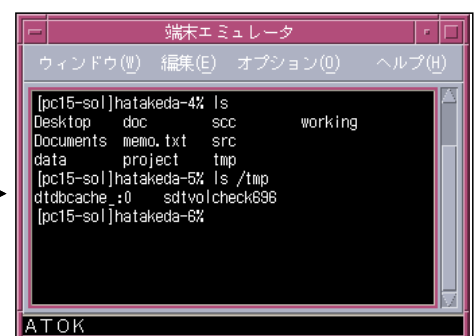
端末エミュレータ

ウィンドウ(W) 編集(E) オプション(O) ヘルプ(H)

[pc15-sol]hatakeda-4% ls
Desktop doc scc working
Documents memo.txt src
data project tmp
[pc15-sol]hatakeda-5% ls /tmp
dtdbcache_:0 sdtvolcheck696
[pc15-sol]hatakeda-6%

ATOK